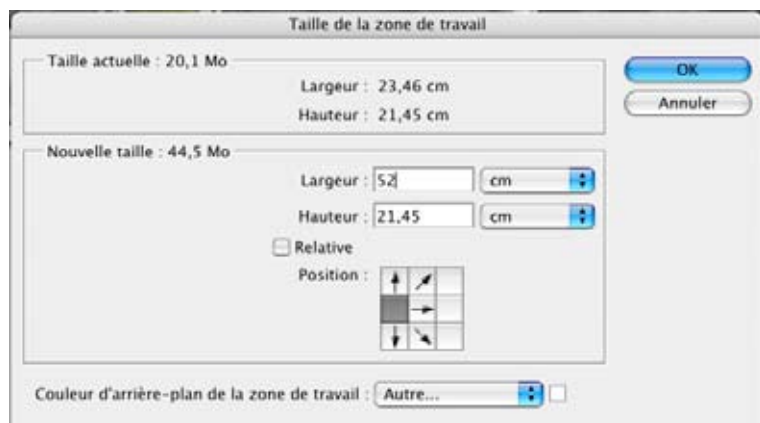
Taille de la zone de travail

Taille actuelle : 20,1 Mo

Largeur : 23,46 cm

Hauteur : 21,45 cm

OK

Annuler

Nouvelle taille : 44,5 Mo

Largeur : 52 cm

Hauteur : 21,45 cm

Relative

Position :

Couleur d'arrière-plan de la zone de travail : Autre...